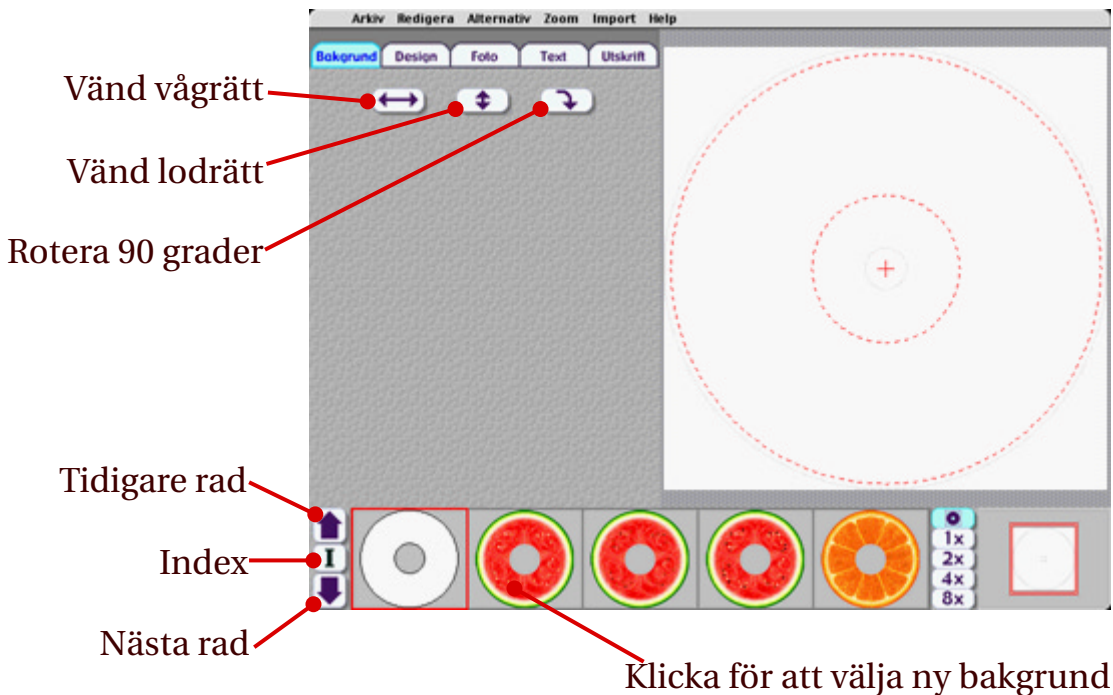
Arkiv Redigera Alternativ Zoom Import Help

Bakgrund Design Foto Text Utskrift

Vänd vågrätt

Vänd lodrätt

Rotera 90 grader

Tidigare rad

Index

I

Nästa rad

1x
2x
4x
8x

Klicka för att välja ny bakgrund